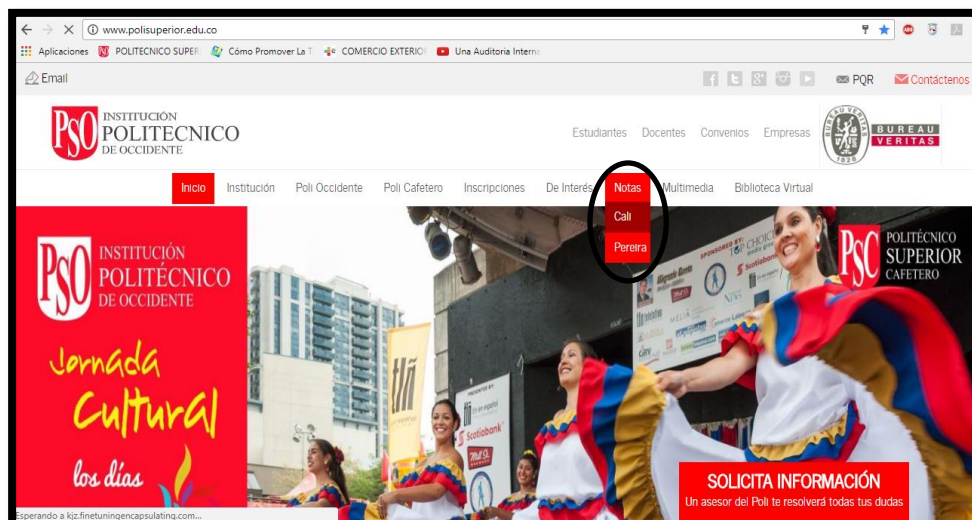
www.polisuperior.edu.co

Aplicaciones POLITECNICO SUPER Cómo Promover La T COMERCIO EXTERIO Una Auditoria Intern

Email

PQR Contáctenos

PSO INSTITUCIÓN POLITECNICO DE OCCIDENTE

Estudiantes Docentes Convenios Empresas

BUREAU VERITAS 1828

Inicio Institución Poli Occidente Poli Cafetero Inscripciones De Interés Notas Multimedia Biblioteca Virtual

Cali

Pereira

PSO INSTITUCIÓN POLITÉCNICO DE OCCIDENTE

Jornada Cultural los días

PSO POLITÉCNICO SUPERIOR CAFETERO

Scotiabank

SOLICITA INFORMACIÓN

Un asesor del Poli te resolverá todas tus dudas

Esperando a kjz.finetuningencapsulating.com...